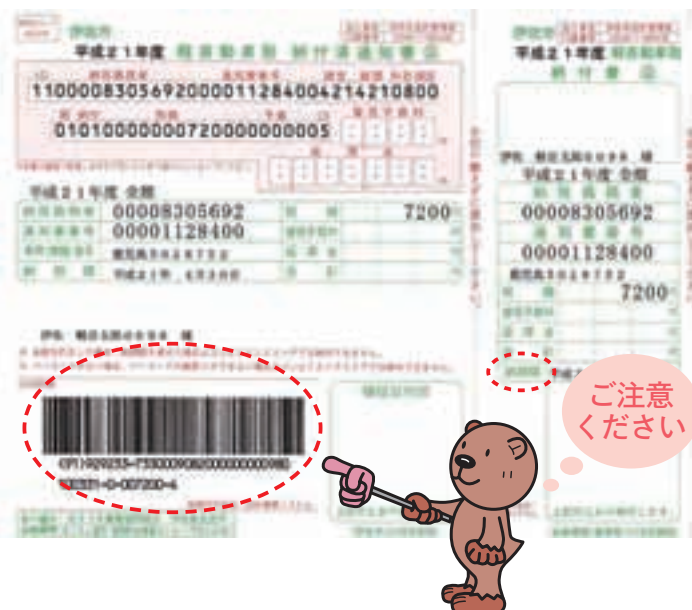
伊佐市
平成21年度 軽自動車税 納付書通知書

11000083056920000112840042142108000

01010000000720000000005

平成21年度 全期
00008305692 7200
00001128400

伊佐市
平成21年度 軽自動車税
納付書

平成21年度 全期
00008305692
00001128400
7200

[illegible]

ご注意ください